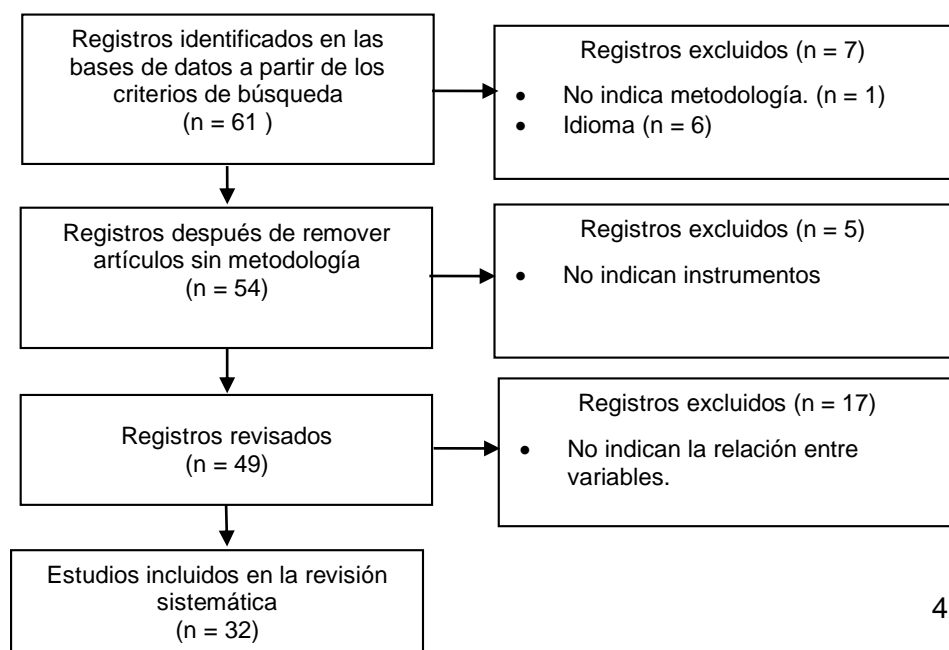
Registros identificados en las bases de datos a partir de los criterios de búsqueda
(n = 61 )

Registros excluidos (n = 7)
- No indica metodología. (n = 1)
- Idioma (n = 6)

Registros después de remover artículos sin metodología
(n = 54)

Registros excluidos (n = 5)
- No indican instrumentos

Registros revisados
(n = 49)

Registros excluidos (n = 17)
- No indican la relación entre variables.

Estudios incluidos en la revisión sistemática
(n = 32)

4